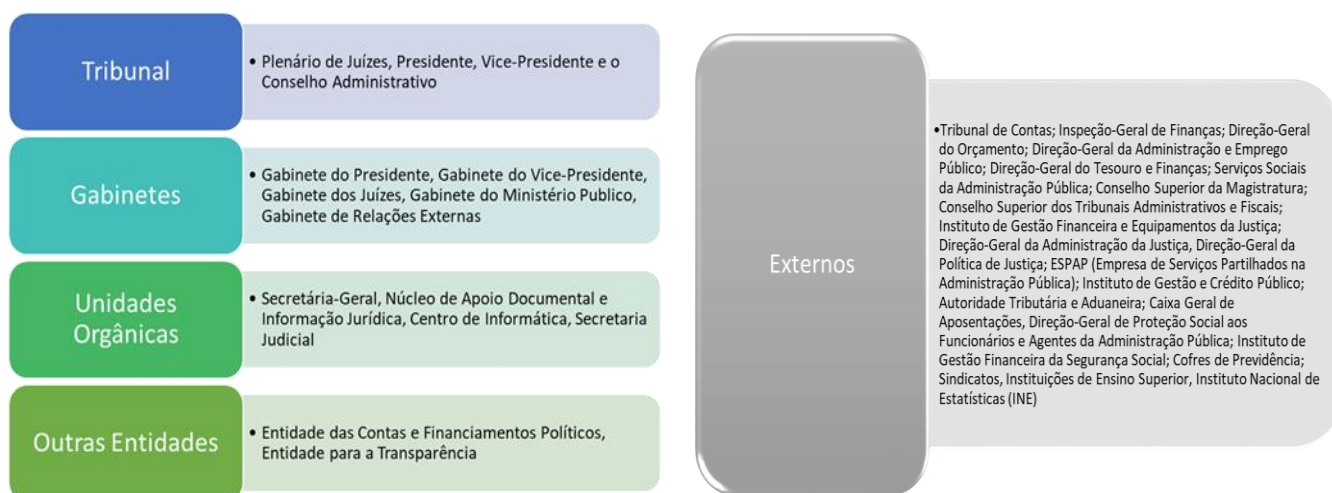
Tribunal

• Plenário de Juízes, Presidente, Vice-Presidente e o Conselho Administrativo

Gabinetes

• Gabinete do Presidente, Gabinete do Vice-Presidente, Gabinete dos Juízes, Gabinete do Ministério Publico, Gabinete de Relações Externas

Unidades Orgânicas

• Secretária-Geral, Núcleo de Apoio Documental e Informação Jurídica, Centro de Informática, Secretaria Judicial

Outras Entidades

• Entidade das Contas e Financiamentos Políticos, Entidade para a Transparência

Externos

•Tribunal de Contas; Inspeção-Geral de Finanças; Direção-Geral do Orçamento; Direção-Geral da Administração e Emprego Público; Direção-Geral do Tesouro e Finanças; Serviços Sociais da Administração Pública; Conselho Superior da Magistratura; Conselho Superior dos Tribunais Administrativos e Fiscais; Instituto de Gestão Financeira e Equipamentos da Justiça; Direção-Geral da Administração da Justiça, Direção-Geral da Política de Justiça; ESPAP (Empresa de Serviços Partilhados na Administração Pública); Instituto de Gestão e Crédito Público; Autoridade Tributária e Aduaneira; Caixa Geral de Aposentações, Direção-Geral de Proteção Social aos Funcionários e Agentes da Administração Pública; Instituto de Gestão Financeira da Segurança Social; Cofres de Previdência; Sindicatos, Instituições de Ensino Superior, Instituto Nacional de Estatísticas (INE)